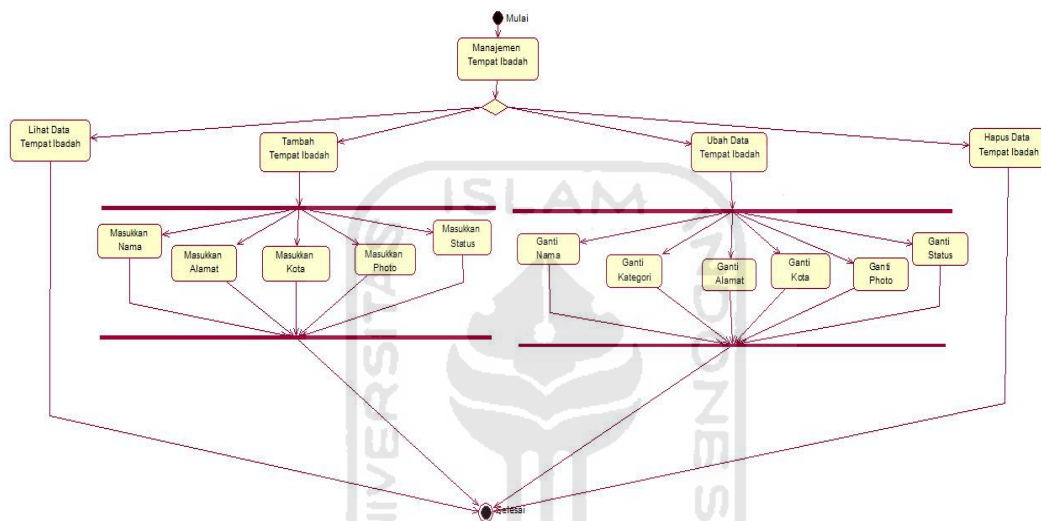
Mulai

Manajemen Tempat Ibadah

Lihat Data Tempat Ibadah

Tambah Tempat Ibadah

Ubah Data Tempat Ibadah

Hapus Data Tempat Ibadah

Masukkan Nama

Masukkan Alamat

Masukkan Kota

Masukkan Photo

Masukkan Status

Ganti Nama

Ganti Kategori

Ganti Alamat

Ganti Kota

Ganti Photo

Ganti Status

ISLAM

UNIVERSITAS

INDONESIA

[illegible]elesai